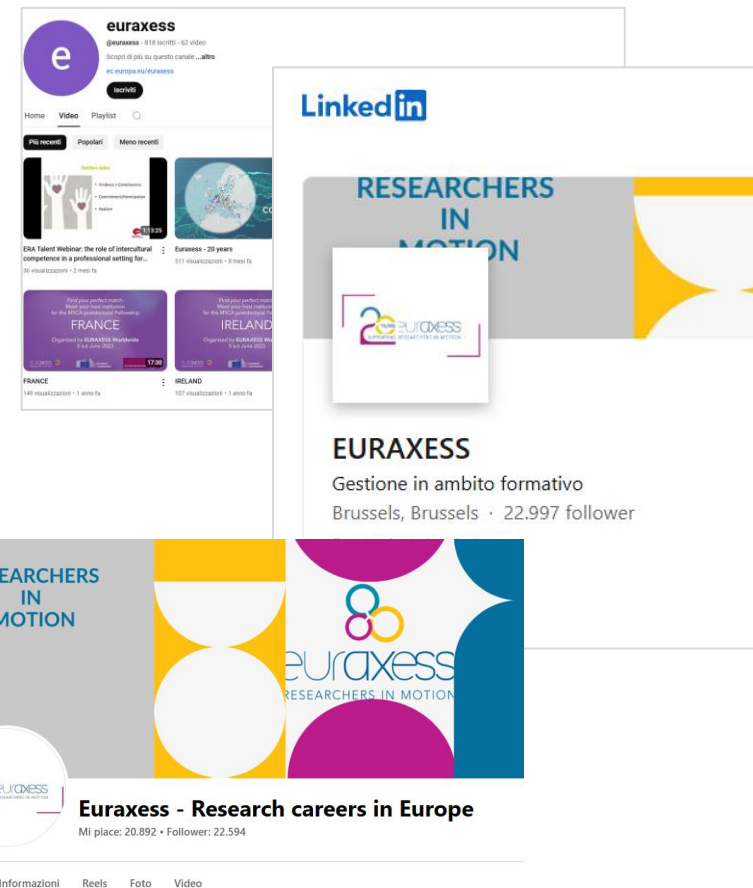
e
euraxess
@euraxess · 818 iscritti · 62 video
Scopri di più su questo canale ...altro
ec.europa.eu/euraxess
Iscriviti

Home Video Playlist

Più recenti Popolari Meno recenti

1:11:25
ERA Talent Webinar: the role of intercultural competence in a professional setting for...
36 visualizzazioni • 2 mesi fa

Euraxess - 20 years
511 visualizzazioni • 9 mesi fa

Find your perfect match
Meet your host institution for the MSCA postdoctoral Fellowship
FRANCE
Organized by EURAXESS Worldwide
17:30
FRANCE
149 visualizzazioni • 1 anno fa

Find your perfect match
Meet your host institution for the MSCA postdoctoral Fellowship
IRELAND
Organized by EURAXESS Worldwide
IRELAND
107 visualizzazioni • 1 anno fa

LinkedIn

RESEARCHERS IN MOTION

20 euraxess

EURAXESS
Gestione in ambito formativo
Brussels, Brussels · 22.997 follower

EARCHERS IN MOTION

euraxess
RESEARCHERS IN MOTION

euraxess

Euraxess - Research careers in Europe
Mi piace: 20.892 • Follower: 22.594

Informazioni Reels Foto Video